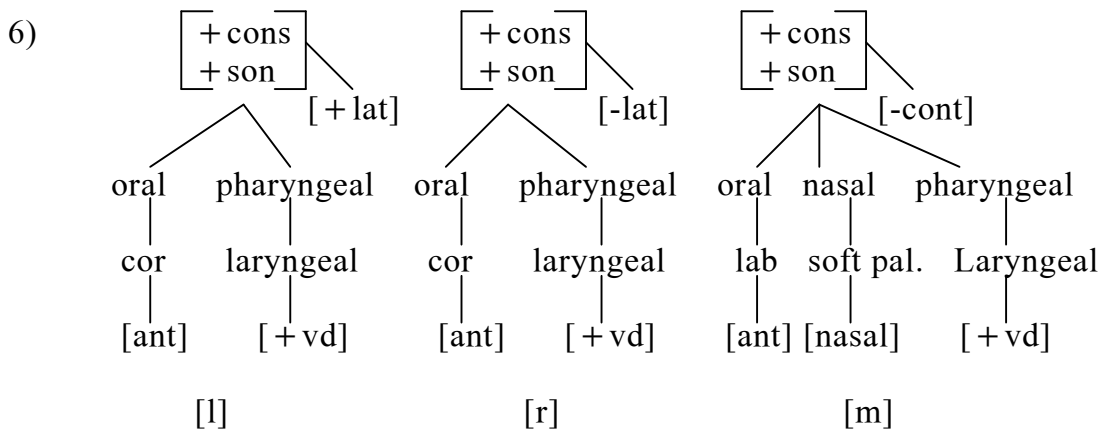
6)

$\begin{bmatrix} +\text{cons} \\ +\text{son} \end{bmatrix}$ [+lat]

oral pharyngeal

cor laryngeal

[ant] [+vd]

[l]

$\begin{bmatrix} +\text{cons} \\ +\text{son} \end{bmatrix}$ [-lat]

oral pharyngeal

cor laryngeal

[ant] [+vd]

[r]

$\begin{bmatrix} +\text{cons} \\ +\text{son} \end{bmatrix}$ [-cont]

oral nasal pharyngeal

lab soft pal. Laryngeal

[ant] [nasal] [+vd]

[m]